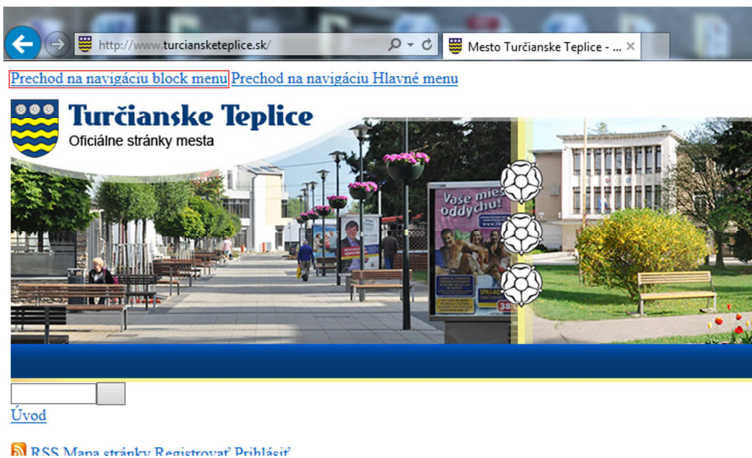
http://www.turcianseteplice.sk/

Mesto Turčianske Teplice - ...

Prechod na navigáciu block menu Prechod na navigáciu Hlavné menu

Turčianske Teplice
Oficiálne stránky mesta

Vaše mies oddychu!

Úvod

RSS Mapa stránky Registrovať Prihlásiť